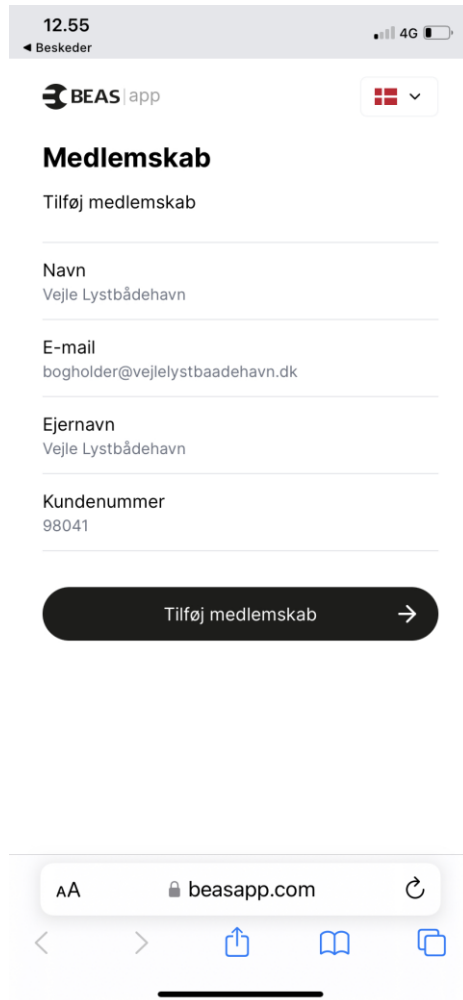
12.55
◀ Beskeder
4G

BEAS app

Medlemskab

Tilføj medlemskab

Navn
Vejle Lystbådehavn

E-mail
bogholder@vejlelystbaadehavn.dk

Ejernavn
Vejle Lystbådehavn

Kundenummer
98041

Tilføj medlemskab →

AA beasapp.com